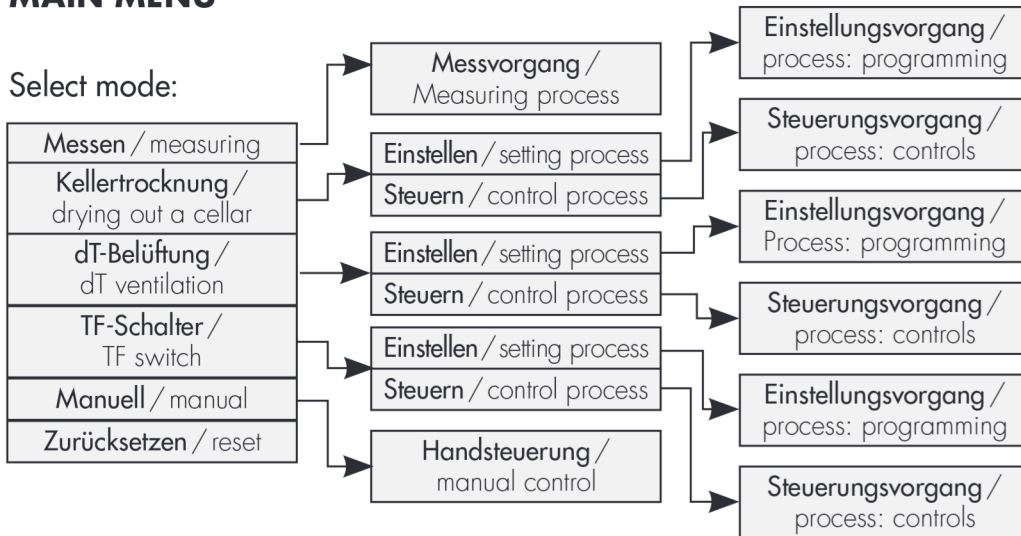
MAIN MENU

Select mode:

Messen / measuring

Kellertrocknung / drying out a cellar

dT-Belüftung / dT ventilation

TF-Schalter / TF switch

Manuell / manual

Zurücksetzen / reset

Messvorgang / Measuring process

Einstellen / setting process

Steuern / control process

Einstellen / setting process

Steuern / control process

Einstellen / setting process

Steuern / control process

Handsteuerung / manual control

Einstellungsvorgang / process: programming

Steuerungsvorgang / process: controls

Einstellungsvorgang / Process: programming

Steuerungsvorgang / process: controls

Einstellungsvorgang / process: programming

Steuerungsvorgang / process: controls